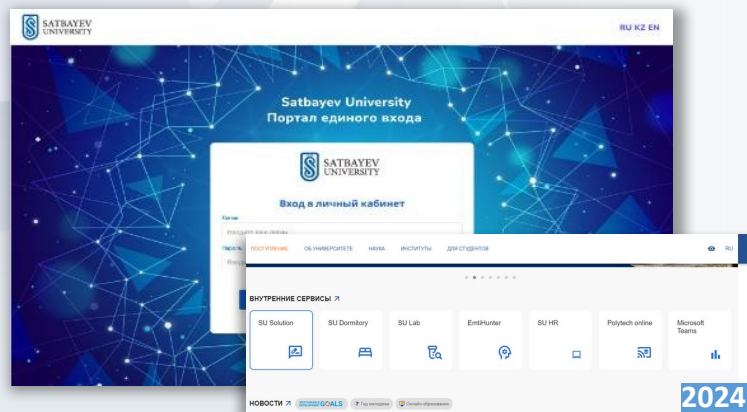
SATBAYEV UNIVERSITY

RU KZ EN

Satbayev University
Портал единого входа

SATBAYEV UNIVERSITY

Вход в личный кабинет

Логин

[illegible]

Пароль

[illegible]

ПОСТУПЛЕНИЕ ОБ УНИВЕРСИТЕТЕ НАУКА ИНСТИТУТЫ ДЛЯ СТУДЕНТОВ

RU

ВНУТРЕННИЕ СЕРВИСЫ ↗

SU Solution

SU Dormitory

SU Lab

EmtiHunter

SU HR

Polytech online

Microsoft Teams

НОВОСТИ ↗ GOALS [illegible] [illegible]

2024